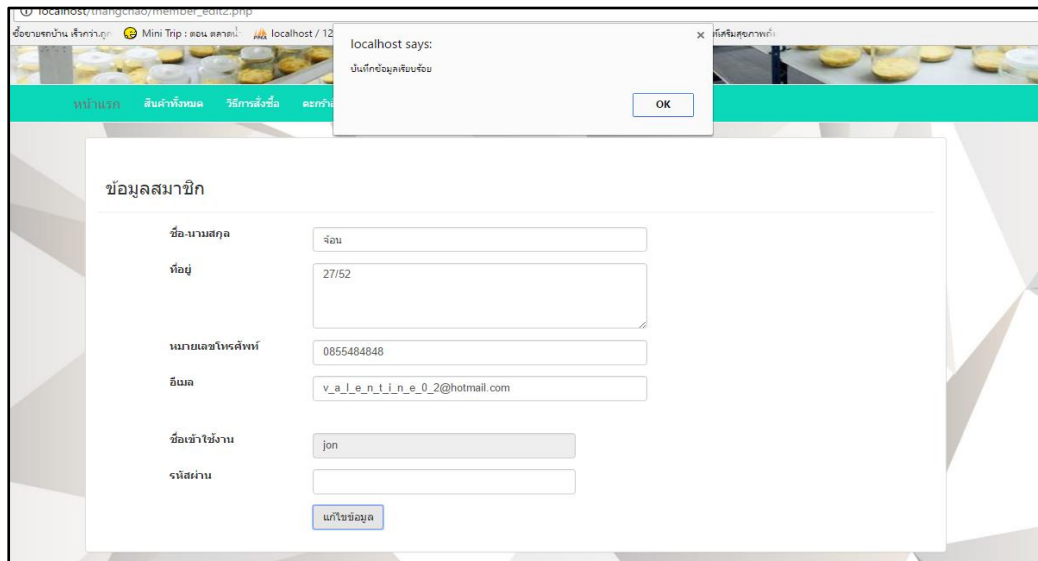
localhost/thangchao/member_edit2.php

ซื้อขายรถบ้าน เจ้าของ... Mini Trip : ตอน ตลาดน้ำ localhost / 12 ...เสริมสุขภาพ...

localhost says:

บันทึกข้อมูลเรียบร้อย

OK

×

หน้าแรก สินค้าทั้งหมด วิธีการสั่งซื้อ ตะกร้า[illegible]

ข้อมูลสมาชิก

ชื่อ-นามสกุล จ้อน

ที่อยู่ 27/52

หมายเลขโทรศัพท์ 0855484848

อีเมล v_a_l_e_n_t_i_n_e_0_2@hotmail.com

ชื่อเข้าใช้งาน jon

รหัสผ่าน

แก้ไขข้อมูล